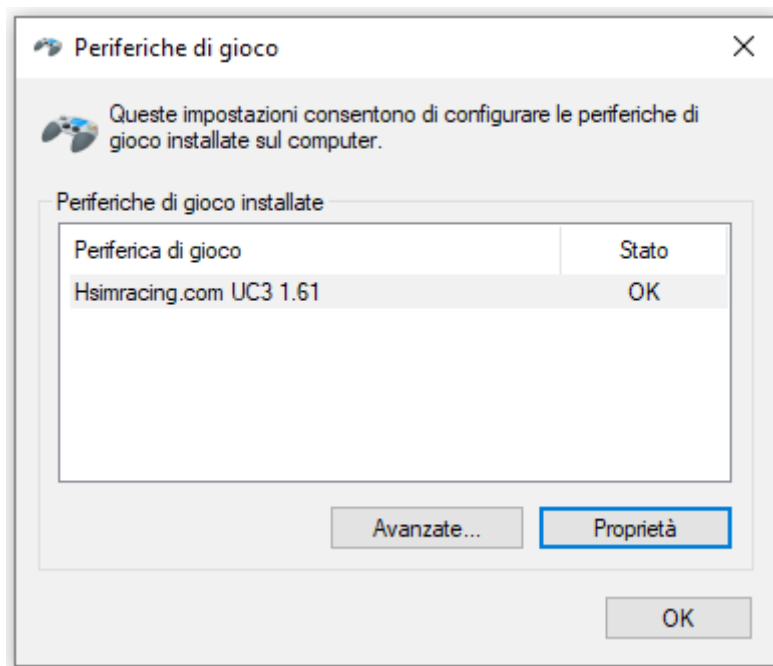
Periferiche di gioco

X

Queste impostazioni consentono di configurare le periferiche di gioco installate sul computer.

Periferiche di gioco installate

| Periferica di gioco | Stato |
|---|---|
| Hsimracing.com UC3 1.61 | OK |

Avanzate...

Proprietà

OK